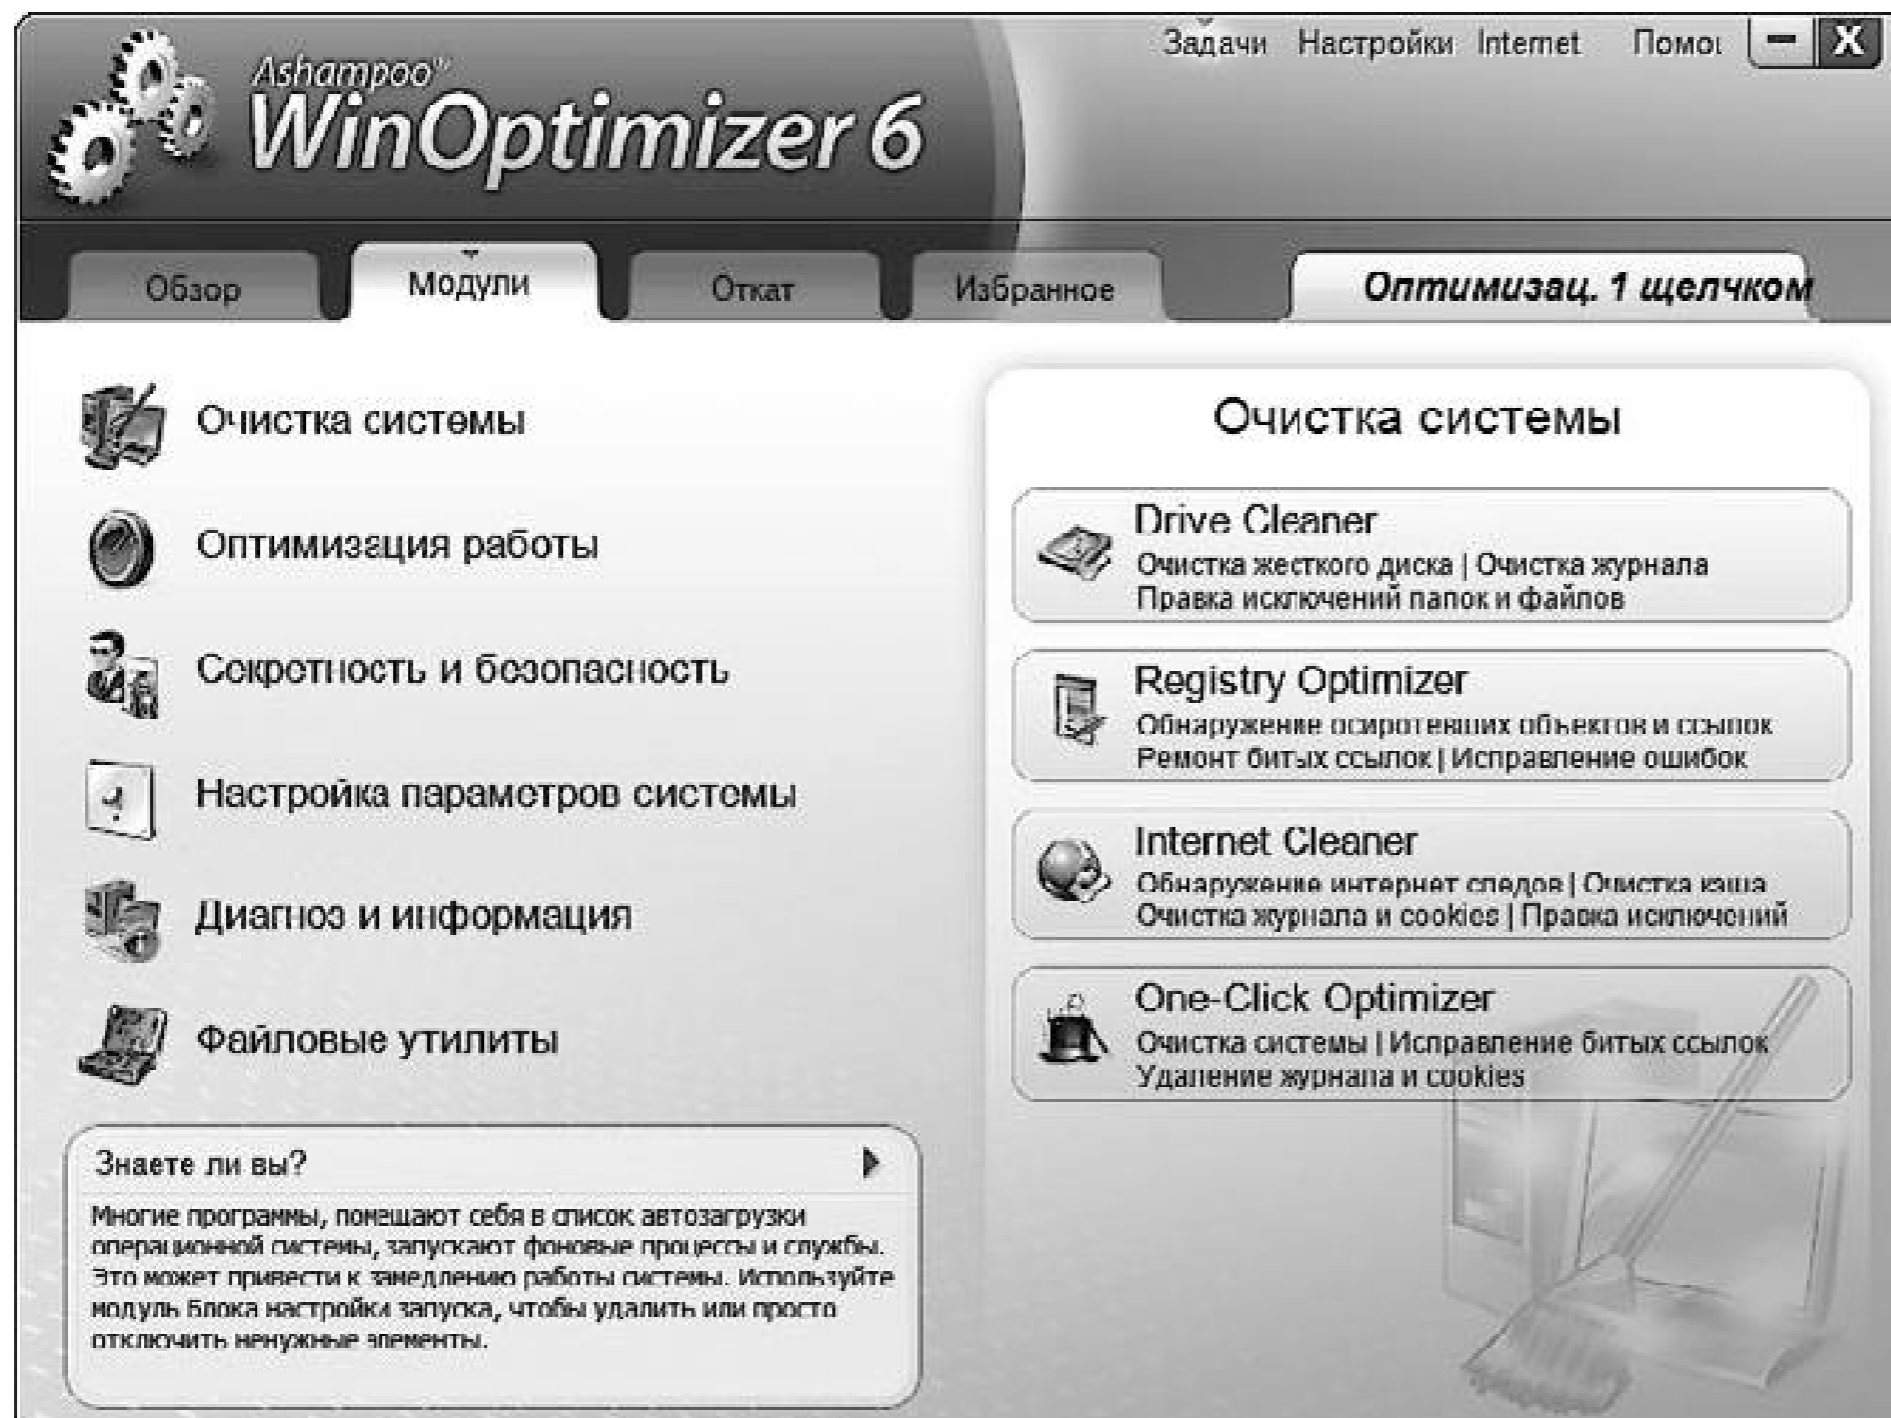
Ashampoo®
WinOptimizer 6

Задачи Настройки Internet Помо

Обзор Модули Откат Избранное Оптимизац. 1 щелчком

Очистка системы
Оптимизация работы
Секретность и безопасность
Настройка параметров системы
Диагноз и информация
Файловые утилиты

Знаете ли вы?
Многие программы, помещают себя в список автозагрузки операционной системы, запускают фоновые процессы и службы. Это может привести к замедлению работы системы. Используйте модуль Блока настройки запуска, чтобы удалить или просто отключить ненужные элементы.

Очистка системы

Drive Cleaner
Очистка жесткого диска | Очистка журнала
Правка исключений папок и файлов

Registry Optimizer
Обнаружение осиротевших объектов и ссылок
Ремонт битых ссылок | Исправление ошибок

Internet Cleaner
Обнаружение интернет следов | Очистка кэша
Очистка журнала и cookies | Правка исключений

One-Click Optimizer
Очистка системы | Исправление битых ссылок
Удаление журнала и cookies